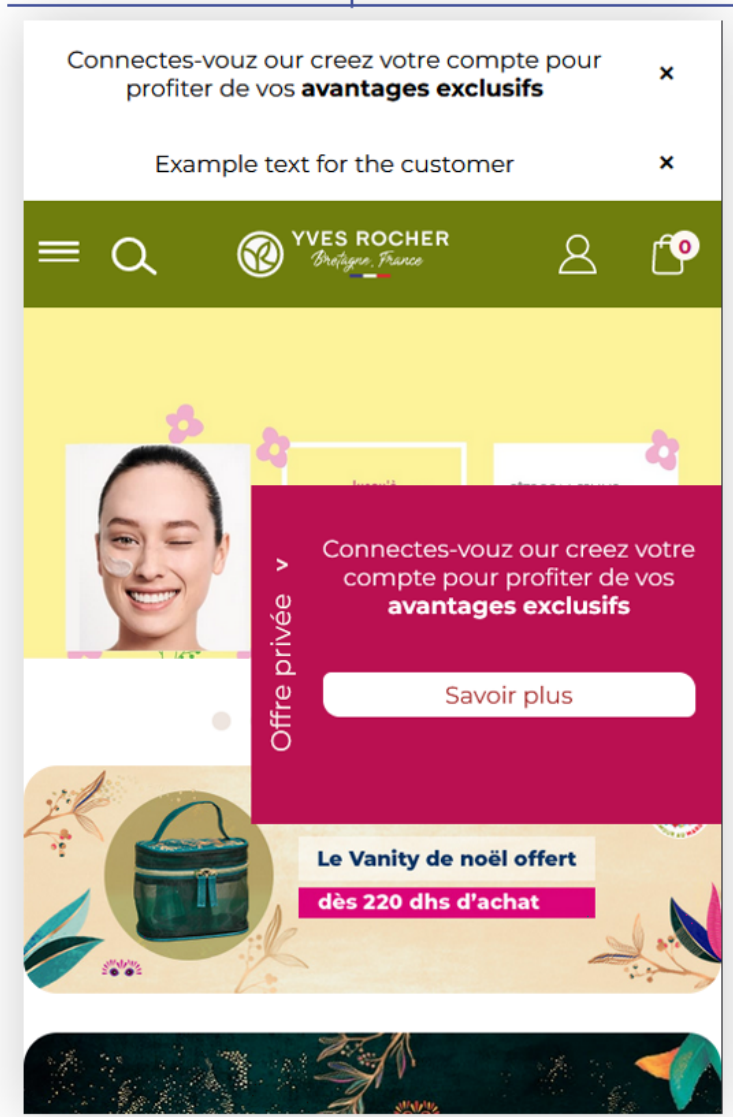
Connectes-vouz our creez votre compte pour profiter de vos **avantages exclusifs**

×

Example text for the customer

×

YVES ROCHER
Bretagne, France

0

Offre privée >

Connectes-vouz our creez votre compte pour profiter de vos **avantages exclusifs**

Savoir plus

Le Vanity de noël offert

dès 220 dhs d'achat